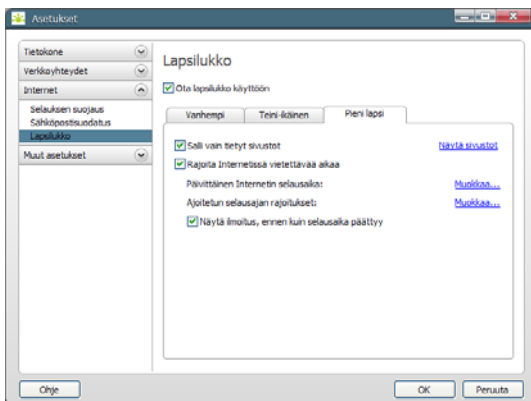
Asetukset

Tietokone
Verkkoyhteydet
Internet
Selauksen suojaus
Sähköpostisuodatus
Lapsilukko
Muut asetukset

Lapsilukko

Ota lapsilukko käyttöön

Vanhempi
Teini-ikäinen
Pieni lapsi

Salli vain tietyt sivustot
Näytä sivustot
Rajoita Internetissä vietettävää aikaa
Päivittäinen Internetin selausaika:
Muokkaa...
Ajoitetun selausajan rajoitukset:
Muokkaa...
Näytä ilmoitus, ennen kuin selausaika päättyy

Ohje
OK
Peruuta